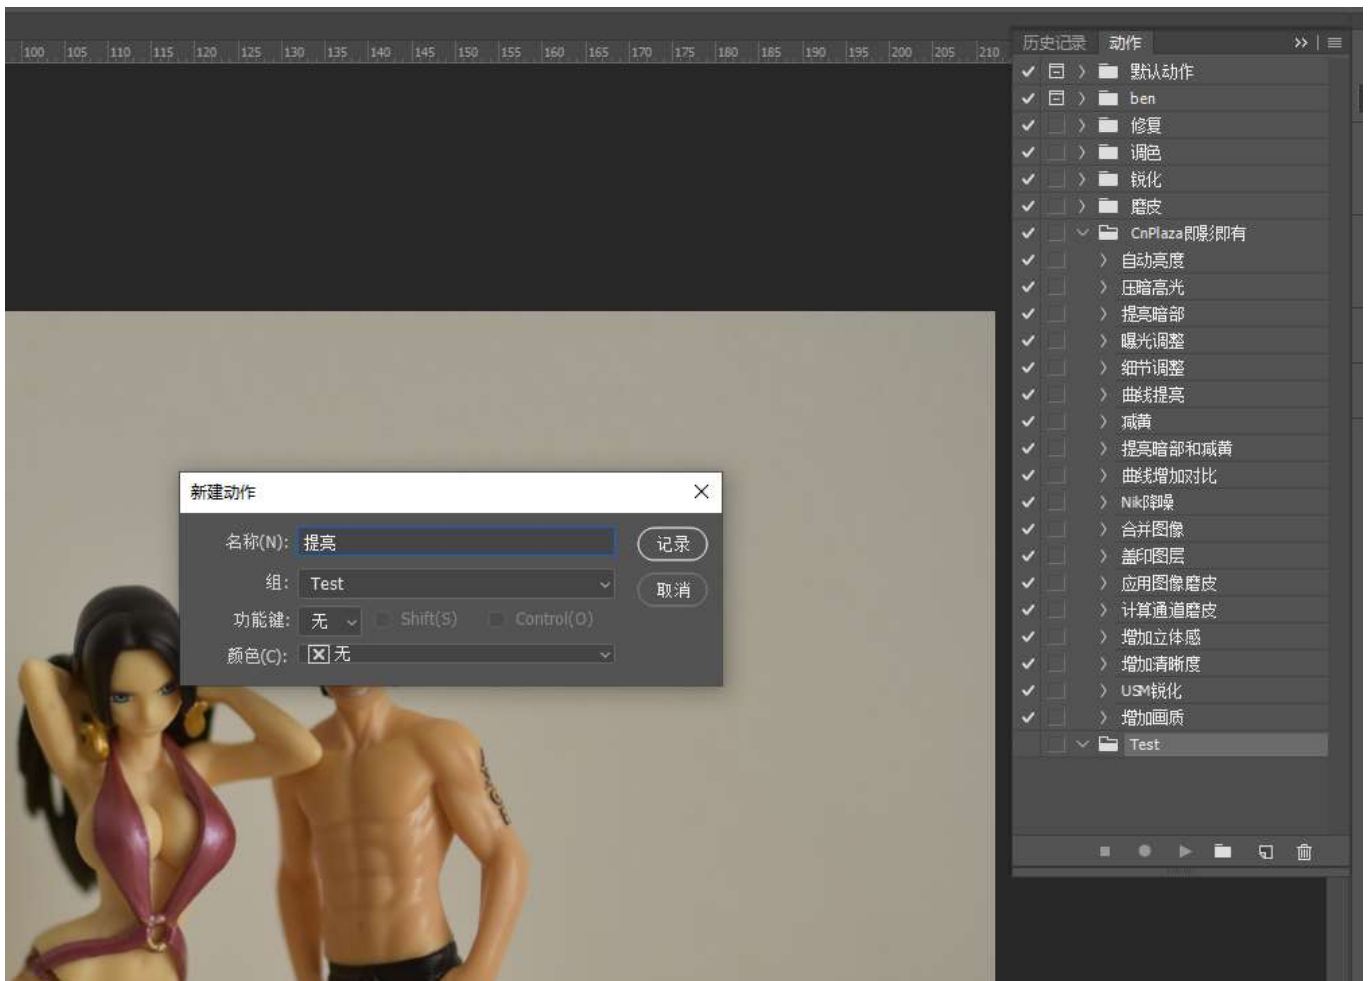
100 105 110 115 120 125 130 135 140 145 150 155 160 165 170 175 180 185 190 195 200 205 210

历史记录 动作

默认动作
ben
修复
调色
锐化
磨皮
CnPlaza即影即有
自动亮度
压暗高光
提亮暗部
曝光调整
细节调整
曲线提亮
减黄
提亮暗部和减黄
曲线增加对比
Nik降噪
合并图像
盖印图层
应用图像磨皮
计算通道磨皮
增加立体感
增加清晰度
USM锐化
增加画质
Test

新建动作
名称(N): 提亮
组: Test
功能键: 无 Shift(S) Control(O)
颜色(C): 无
记录
取消